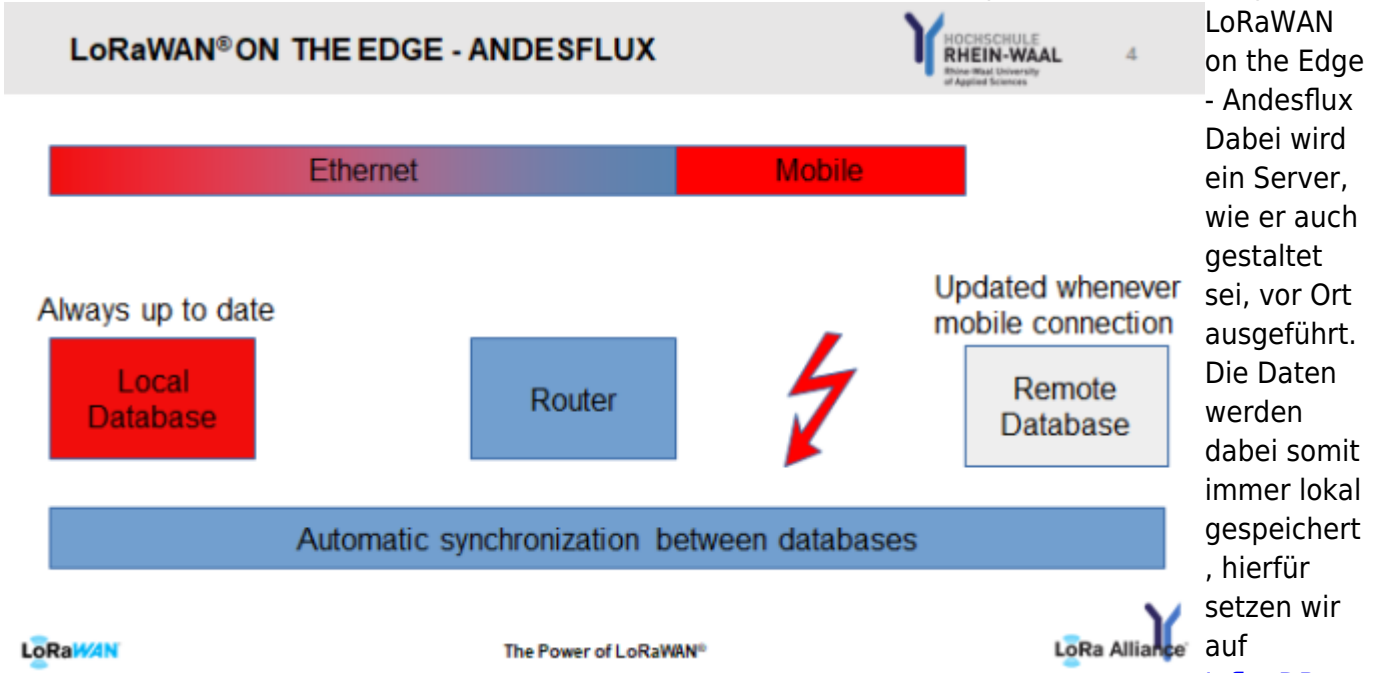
LoRaWAN® ON THE EDGE - ANDESFLUX

HOCHSCHULE RHEIN-WAAL Rhine-Waal University of Applied Sciences

4

Ethernet

Mobile

Always up to date

Local Database

Router

Updated whenever mobile connection

Remote Database

Automatic synchronization between databases

LoRaWAN

The Power of LoRaWAN®

LoRa Alliance

LoRaWAN on the Edge - Andesflux Dabei wird ein Server, wie er auch gestaltet sei, vor Ort ausgeführt. Die Daten werden dabei somit immer lokal gespeichert , hierfür setzen wir auf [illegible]